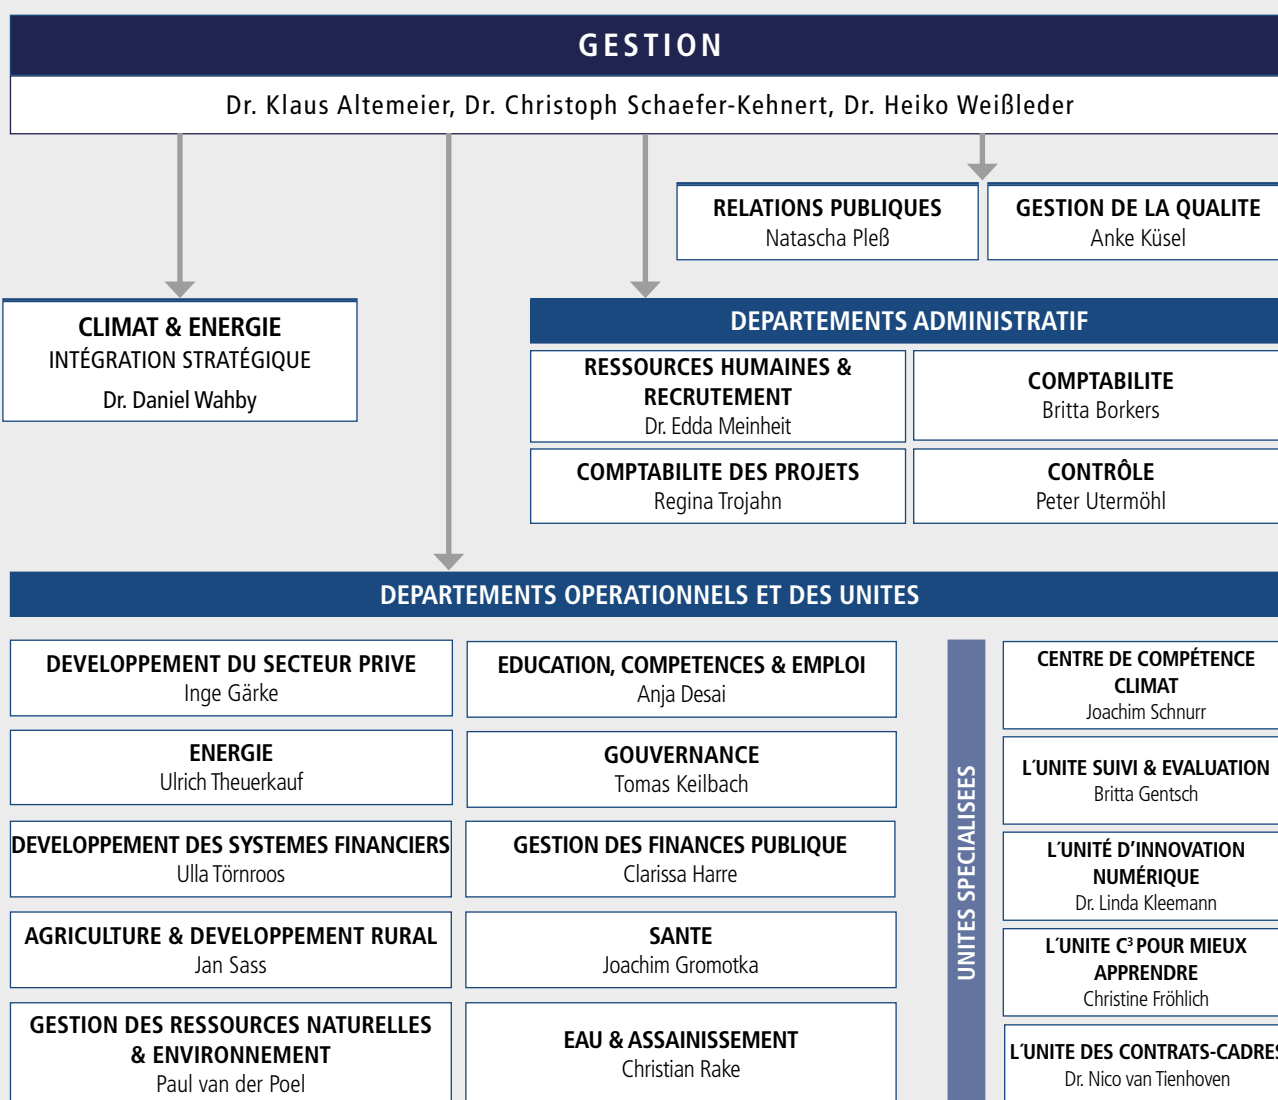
GESTION

Dr. Klaus Altemeier, Dr. Christoph Schaefer-Kehnert, Dr. Heiko Weißleder

RELATIONS PUBLIQUES
Natascha Pleß

GESTION DE LA QUALITE
Anke Küsel

CLIMAT & ENERGIE
INTÉGRATION STRATÉGIQUE
Dr. Daniel Wahby

DEPARTEMENTS ADMINISTRATIF

RESSOURCES HUMAINES & RECRUTEMENT
Dr. Edda Meinheit

COMPTABILITE
Britta Borkers

COMPTABILITE DES PROJETS
Regina Trojahn

CONTRÔLE
Peter Utermöhl

DEPARTEMENTS OPERATIONNELS ET DES UNITES

DEVELOPPEMENT DU SECTEUR PRIVE
Inge Gärke

ENERGIE
Ulrich Theuerkauf

DEVELOPPEMENT DES SYSTEMES FINANCIERS
Ulla Törnroos

AGRICULTURE & DEVELOPPEMENT RURAL
Jan Sass

GESTION DES RESSOURCES NATURELLES & ENVIRONNEMENT
Paul van der Poel

EDUCATION, COMPETENCES & EMPLOI
Anja Desai

GOUVERNANCE
Tomas Keilbach

GESTION DES FINANCES PUBLIQUE
Clarissa Harre

SANTE
Joachim Gromotka

EAU & ASSAINISSEMENT
Christian Rake

UNITES SPECIALISEES

CENTRE DE COMPÉTENCE CLIMAT
Joachim Schnurr

L'UNITE SUIVI & EVALUATION
Britta Gentsch

L'UNITÉ D'INNOVATION NUMÉRIQUE
Dr. Linda Kleemann

L'UNITE C³ POUR MIEUX APPRENDRE
Christine Fröhlich

L'UNITE DES CONTRATS-CADRE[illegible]
Dr. Nico van Tienhoven